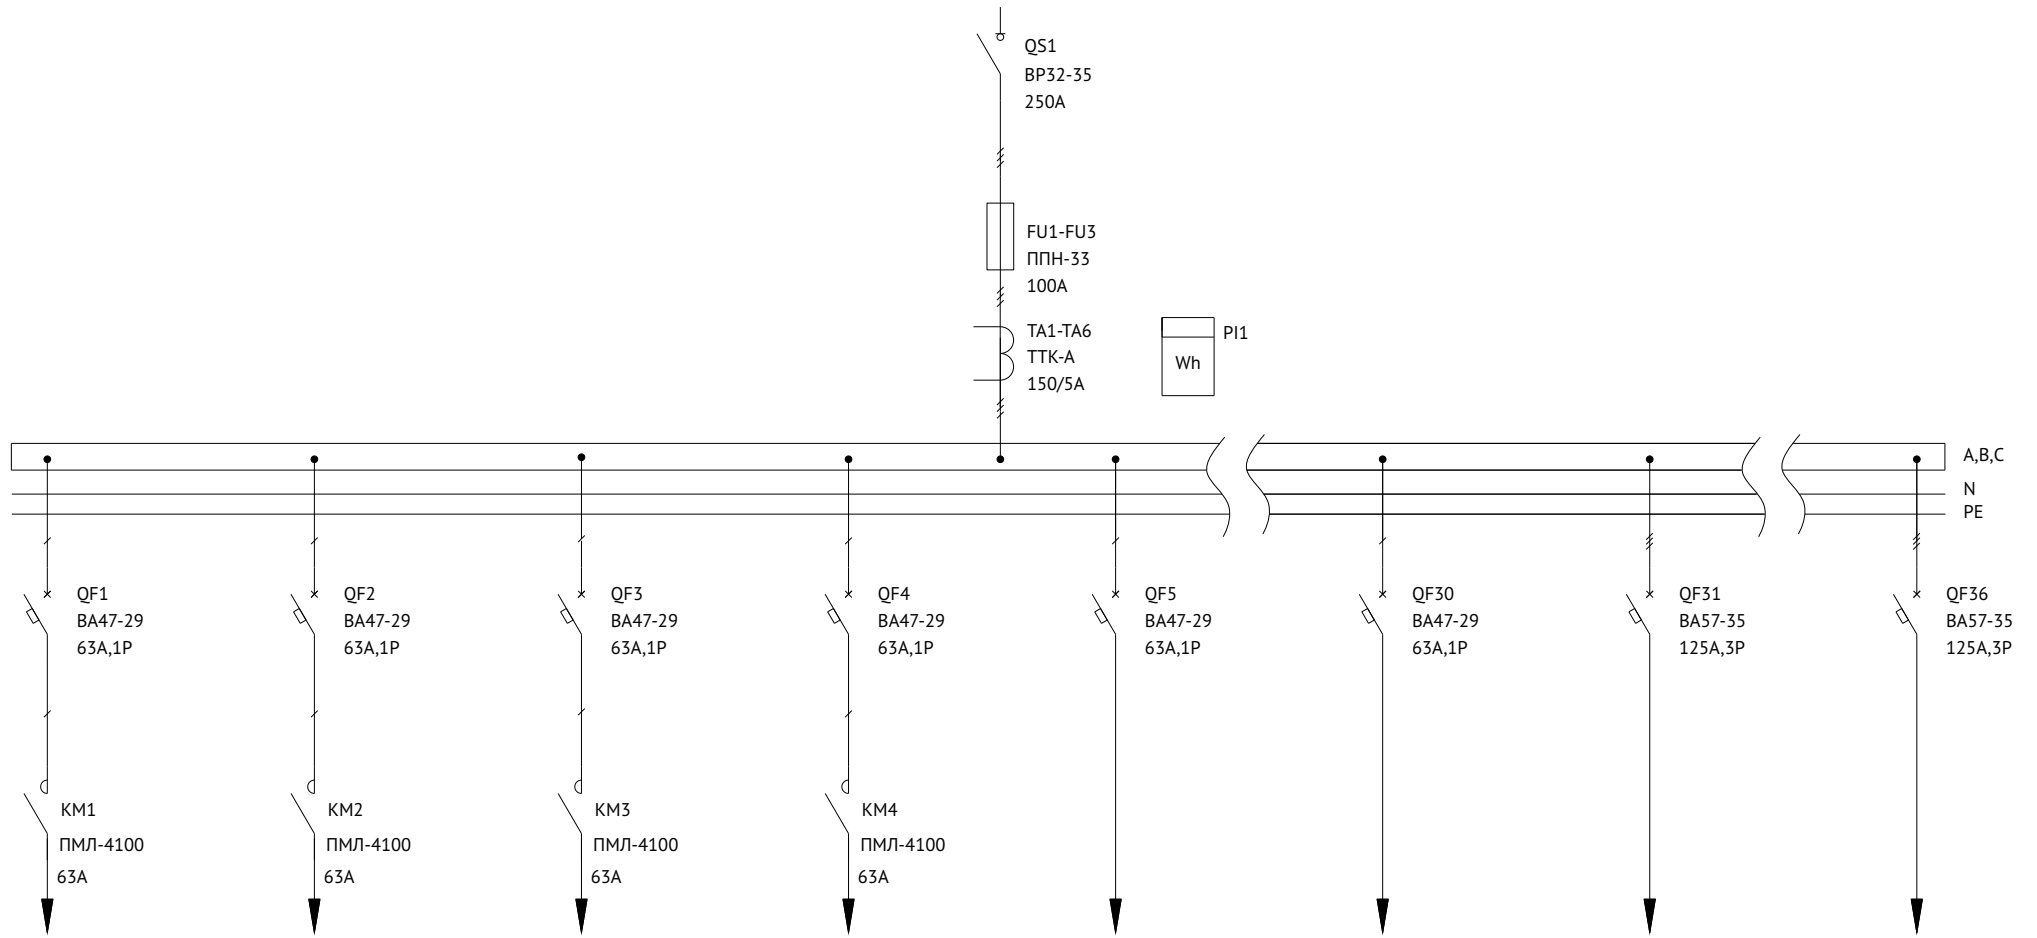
QS1
ВР32-35
250А

FU1-FU3
ППН-33
100А

TA1-TA6
ТТК-А
150/5А

PI1
Wh

A,B,C
N
PE

QF1
ВА47-29
63А,1Р

QF2
ВА47-29
63А,1Р

QF3
ВА47-29
63А,1Р

QF4
ВА47-29
63А,1Р

QF5
ВА47-29
63А,1Р

QF30
ВА47-29
63А,1Р

QF31
ВА57-35
125А,3Р

QF36
ВА57-35
125А,3Р

КМ1
ПМЛ-4100
63А

КМ2
ПМЛ-4100
63А

КМ3
ПМЛ-4100
63А

КМ4
ПМЛ-4100
63А